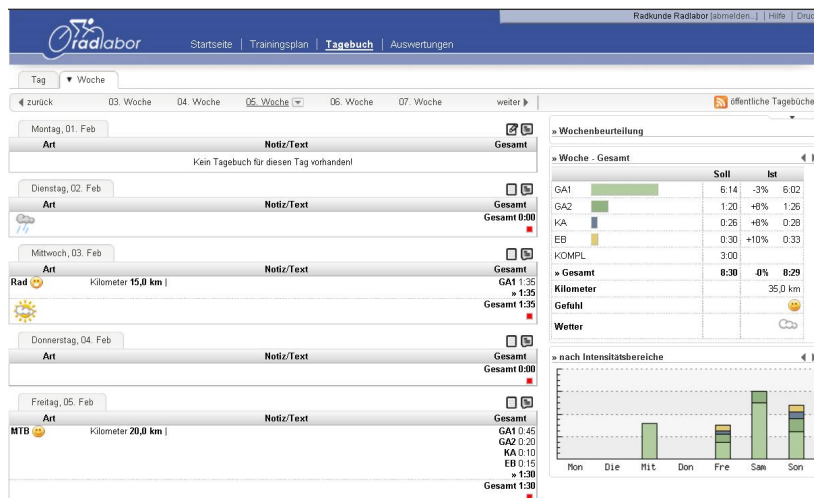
Radkunde Radlabor [abmelden...] | Hilfe | Druc

radlabor

Startseite | Trainingsplan | Tagebuch | Auswertungen

Tag ▼ Woche

◀ zurück 03. Woche 04. Woche 05. Woche 06. Woche 07. Woche weiter ▶

öffentliche Tagebüche

Montag, 01. Feb

| Art | Notiz/Text | Gesamt |
|---|---|---|
| | Kein Tagebuch für diesen Tag vorhanden! | |

Dienstag, 02. Feb

| Art | Notiz/Text | Gesamt |
|---|---|---|
| | | Gesamt 0:00 |

Mittwoch, 03. Feb

| Art | Notiz/Text | Gesamt |
|---|---|---|
| Rad | Kilometer 15,0 km \| | GA1 1:35 » 1:35 |
| | | Gesamt 1:35 |

Donnerstag, 04. Feb

| Art | Notiz/Text | Gesamt |
|---|---|---|
| | | Gesamt 0:00 |

Freitag, 05. Feb

| Art | Notiz/Text | Gesamt |
|---|---|---|
| MTB | Kilometer 20,0 km \| | GA1 0:45 GA2 0:20 KA 0:10 EB 0:15 » 1:30 |
| | | Gesamt 1:30 |

» Wochenbeurteilung

» Woche - Gesamt

| | | Soll | | Ist |
|---|---|---|---|---|
| GA1 | | 6:14 | -3% | 6:02 |
| GA2 | | 1:20 | +8% | 1:26 |
| KA | | 0:26 | +8% | 0:28 |
| EB | | 0:30 | +10% | 0:33 |
| KOMPL | | 3:00 | | |
| » Gesamt | | 8:30 | -0% | 8:29 |
| Kilometer | | | | 35,0 km |
| Gefuhl | | | | |
| Wetter | | | | |

» nach Intensitätsbereiche

Mon Die Mit Don Fre Sam Son